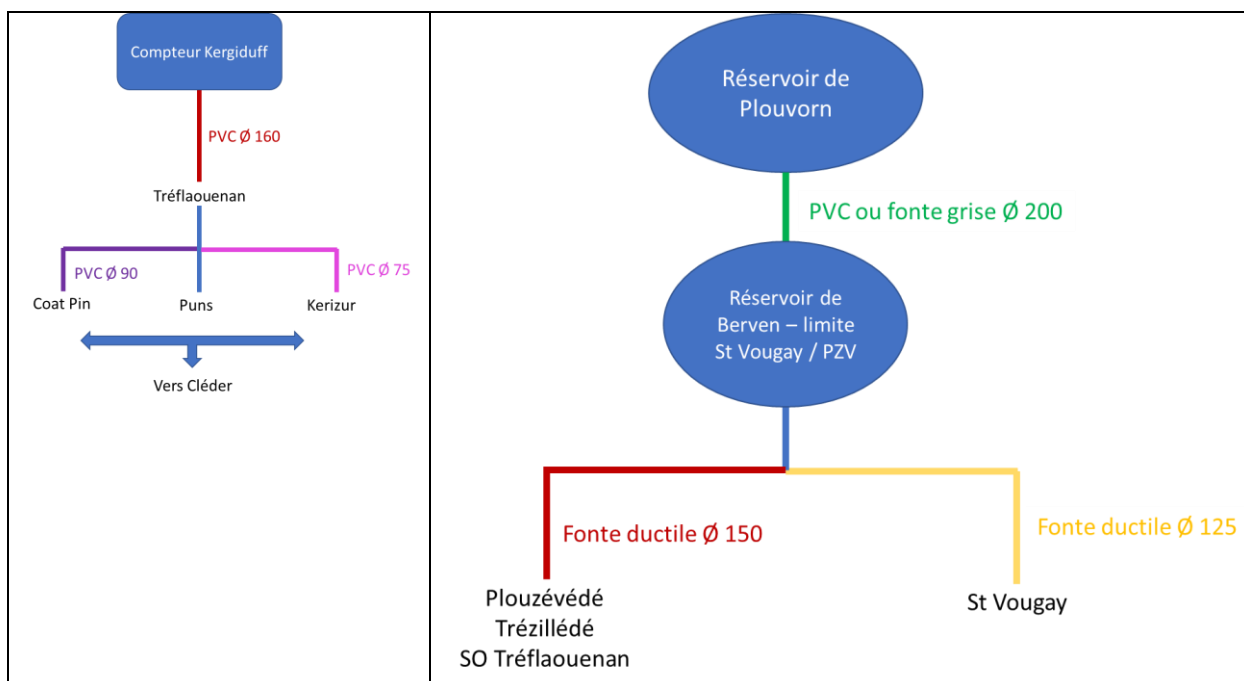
Compteur Kergiduff

PVC Ø 160

Tréflaouenan

PVC Ø 90

PVC Ø 75

Coat Pin

Puns

Kerizur

Vers Cléder

Réservoir de Plouvorn

PVC ou fonte grise Ø 200

Réservoir de Berven – limite St Vougay / PZV

Fonte ductile Ø 150

Fonte ductile Ø 125

Plouzévédé
Trézilledé
SO Tréflaouenan

St Vougay